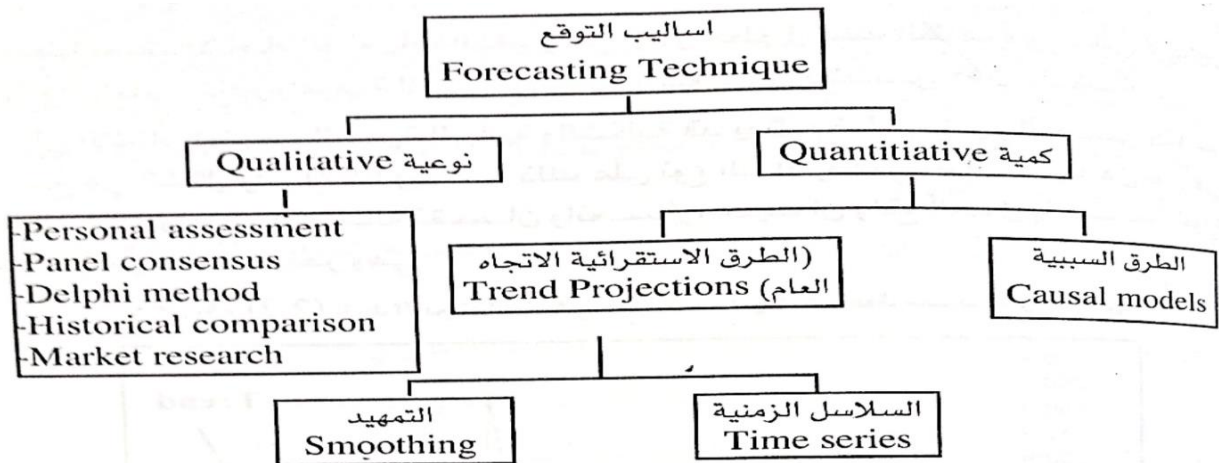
اساليب التوقع
Forecasting Technique

نوعية Qualitative

كمية Quantitiative

-Personal assessment
-Panel consensus
-Delphi method
-Historical comparison
-Market research

(الطرق الاستقرائية الاتجاه العام)
Trend Projections

الطرق السببية
Causal models

التمهيد
Smoothing

السلاسل الزمنية
Time series